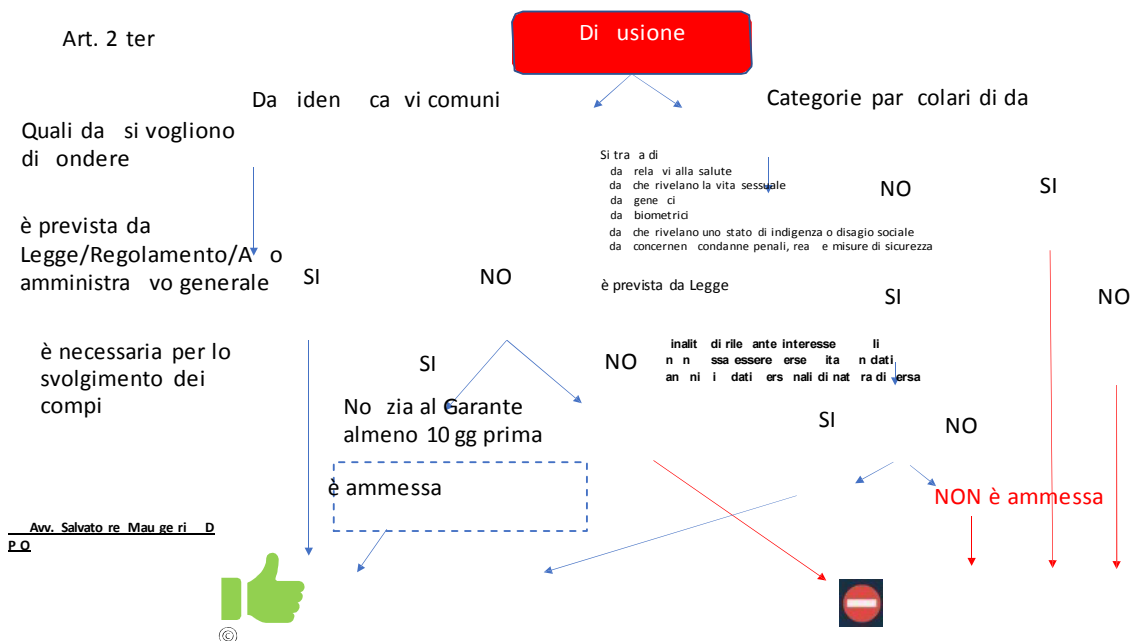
Art. 2 ter

Di usione

Da iden ca vi comuni

Categorie par colari di da

Quali da si vogliono di ondere

è prevista da Legge/Regolamento/A o amministra vo generale

SI

NO

è necessaria per lo svolgimento dei compi

SI

NO

No zia al Garante almeno 10 gg prima

è ammessa

Si tra a di
da rela vi alla salute
da che rivelano la vita sessuale
da gene ci
da biometrici
da che rivelano uno stato di indigenza o disagio sociale
da concernen condanne penali, rea e misure di sicurezza

NO

SI

è prevista da Legge

SI

NO

inalit di rile ante interesse li
n n ssa essere erse ita n dati
an ni i dati ers nali di nat ra di ersa

SI

NO

NON è ammessa

Avv. Salvato re Mau ge ri D P O

©